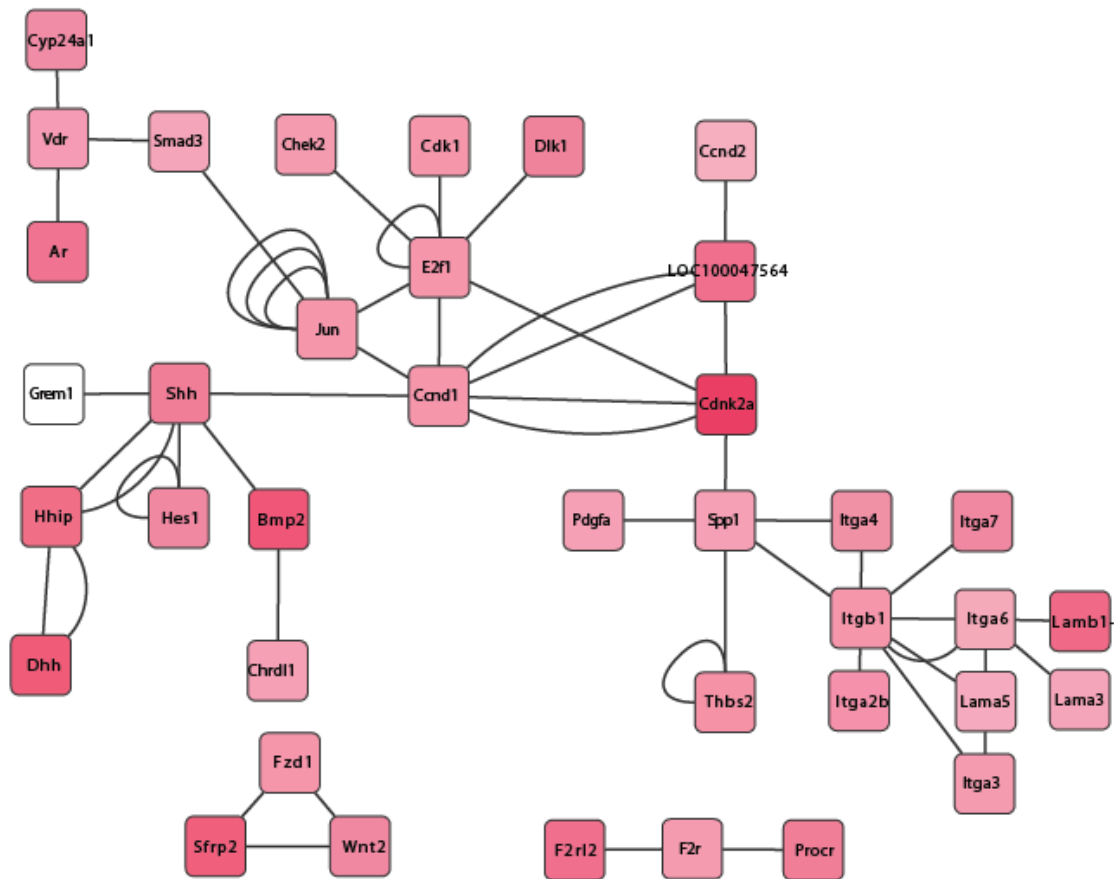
Cyp24a1

Vdr

Smad3

Ar

Chek2

Cdk1

Dlk1

Ccnd2

E2f1

LOC100047564

Jun

Grem1

Shh

Ccnd1

Cdnk2a

Hhip

Hes1

Bmp2

Pdgfa

Spp1

Itga4

Itga7

Itgb1

Itga6

Lamb1-

Dhh

Chrdl1

Thbs2

Itga2b

Lama5

Lama3

Itga3

Fzd1

Sfrp2

Wnt2

F2rl2

F2r

Procr